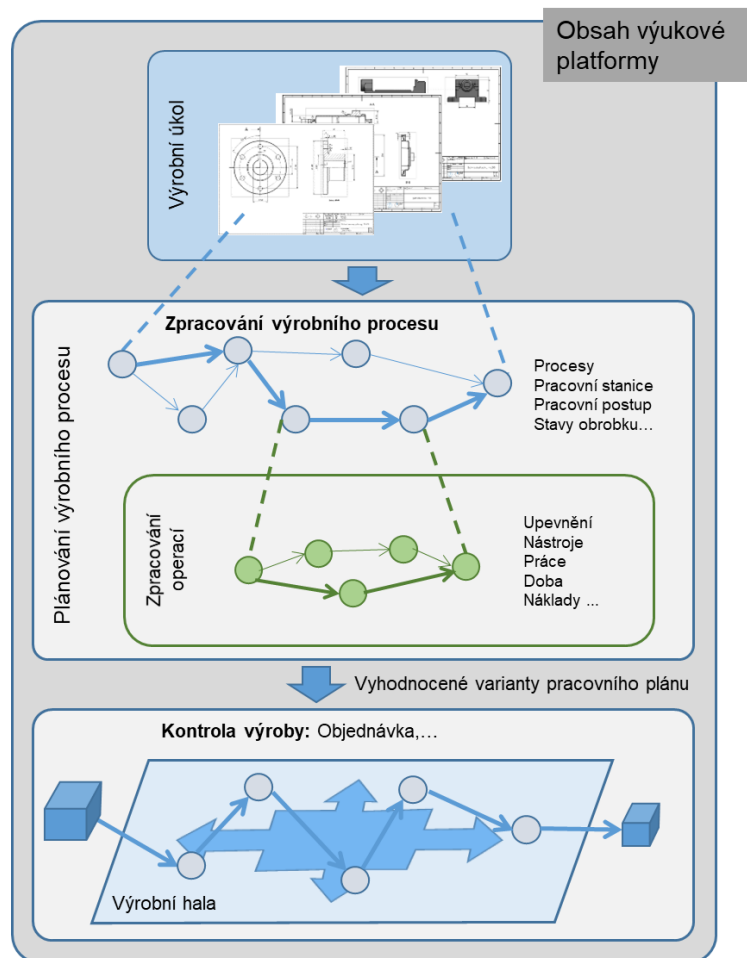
Obsah výukové platformy

Výrobní úkol

Plánování výrobního procesu

Zpracování výrobního procesu

Procesy
Pracovní stanice
Pracovní postup
Stavy obrobku…

Zpracování operací

Upevnění
Nástroje
Práce
Doba
Náklady ...

Vyhodnocené varianty pracovního plánu

Kontrola výroby: Objednávka,…

Výrobní hala